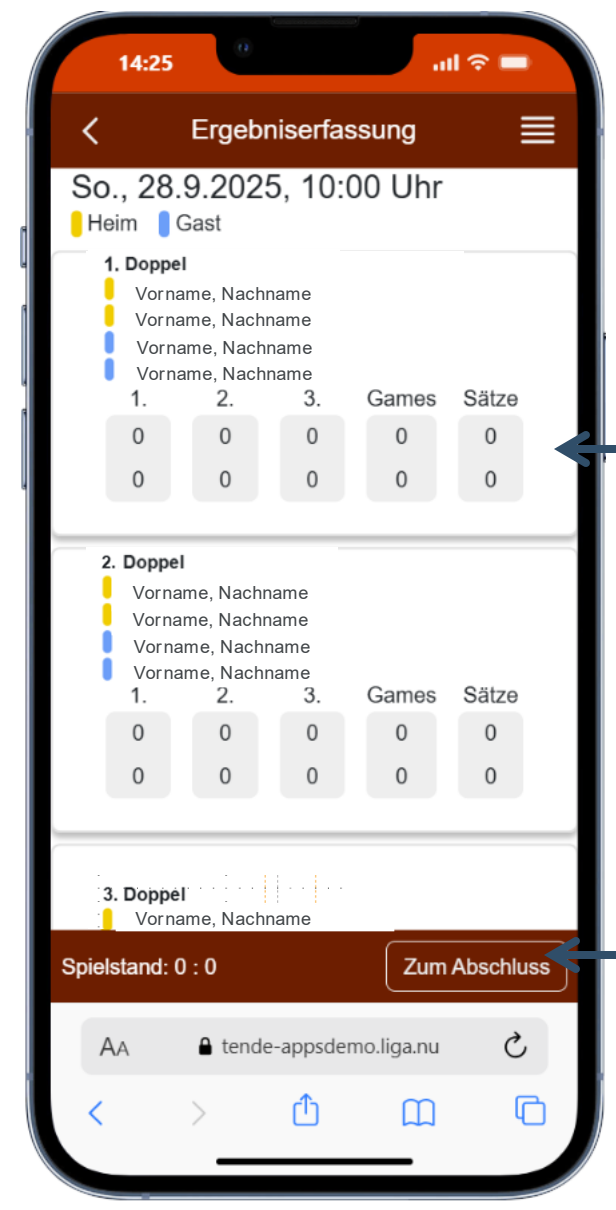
14:25

Ergebniserfassung

So., 28.9.2025, 10:00 Uhr

Heim Gast

1. Doppel
Vorname, Nachname
Vorname, Nachname
Vorname, Nachname
Vorname, Nachname

| 1. | 2. | 3. | Games | Sätze |
|---|---|---|---|---|
| 0 | 0 | 0 | 0 | 0 |
| 0 | 0 | 0 | 0 | 0 |

2. Doppel
Vorname, Nachname
Vorname, Nachname
Vorname, Nachname
Vorname, Nachname

| 1. | 2. | 3. | Games | Sätze |
|---|---|---|---|---|
| 0 | 0 | 0 | 0 | 0 |
| 0 | 0 | 0 | 0 | 0 |

3. Doppel
Vorname, Nachname

Spielstand: 0 : 0

Zum Abschluss

AA tende-appsdemo.liga.nu